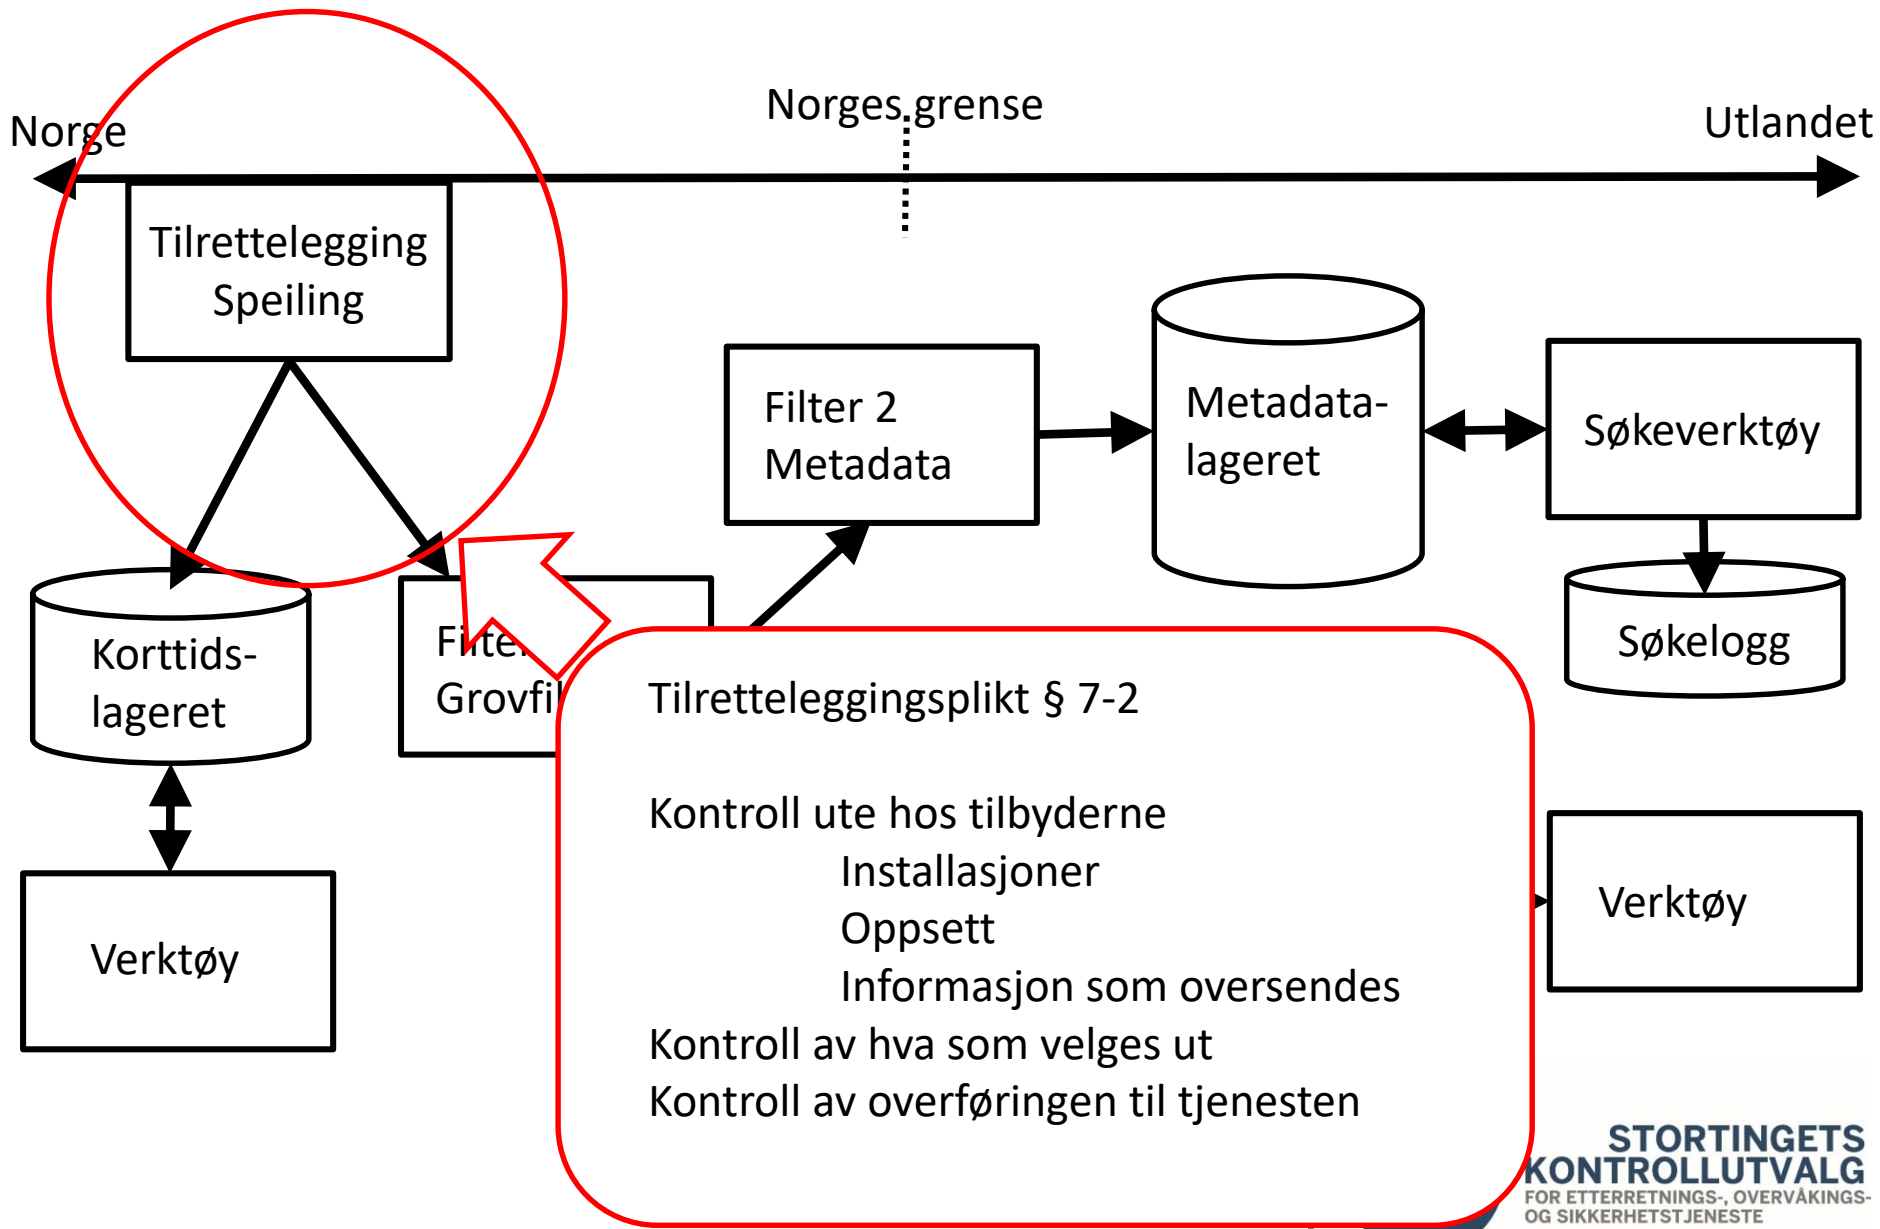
Norge

Norges grense

Utlandet

Tilrettelegging Speiling

Filter 2 Metadata

Metadata-lageret

Søkeverktøy

Søkelogg

Korttids-lageret

Filte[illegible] Grovfi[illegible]

Verktøy

Tilretteleggingsplikt § 7-2

Kontroll ute hos tilbyderne
Installasjoner
Oppsett
Informasjon som oversendes
Kontroll av hva som velges ut
Kontroll av overføringen til tjenesten

Verktøy

STORTINGETS KONTROLLUTVALG
FOR ETTERRETNINGS-, OVERVÅKINGS- OG SIKKERHETSTJENESTE